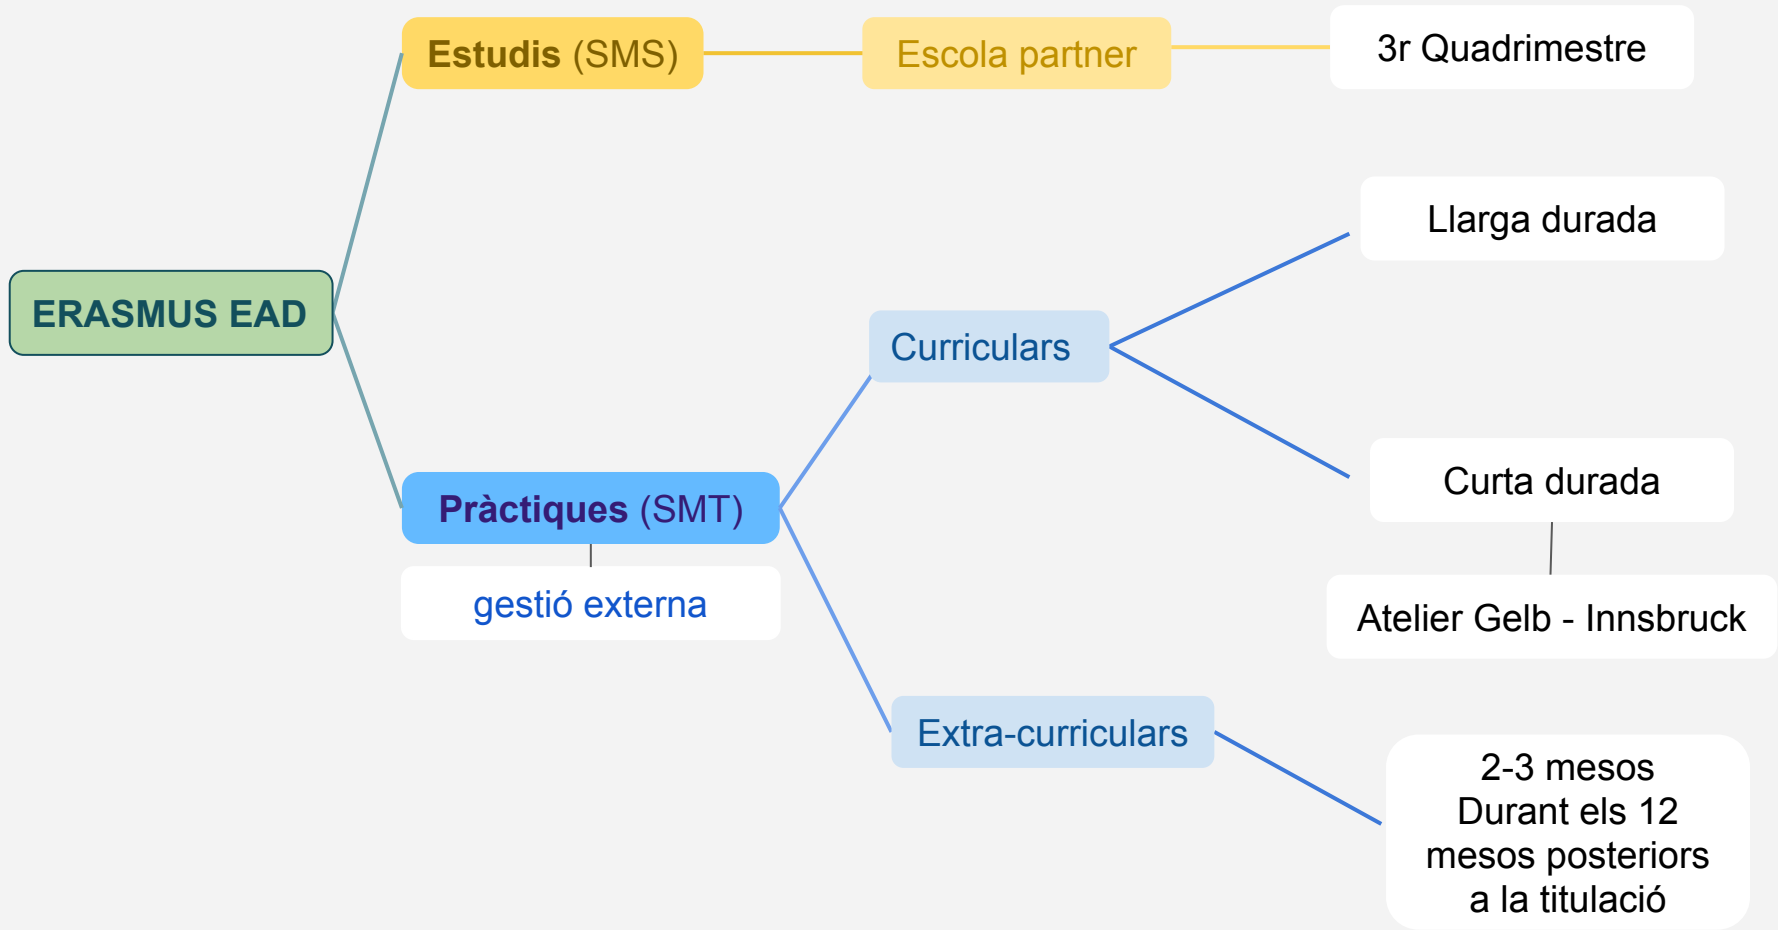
ERASMUS EAD

Estudis (SMS)

Escola partner

3r Quadrimestre

Pràctiques (SMT)

gestió externa

Curriculars

Llarga durada

Curta durada

Atelier Gelb - Innsbruck

Extra-curriculars

2-3 mesos
Durant els 12 mesos posteriors a la titulació